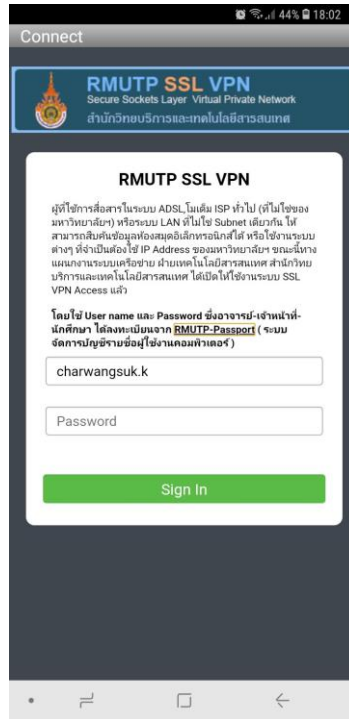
44% 18:02

Connect

RMUTP SSL VPN
Secure Sockets Layer Virtual Private Network
สำนักวิทยบริการและเทคโนโลยีสารสนเทศ

RMUTP SSL VPN

ผู้ที่ใช้การสื่อสารในระบบ ADSL,โมเด็ม ISP ทั่วไป (ที่ไม่ใช่ของมหาวิทยาลัยฯ) หรือระบบ LAN ที่ไม่ใช่ Subnet เดียวกัน ให้สามารถสืบค้นข้อมูลห้องสมุดอิเล็กทรอนิกส์ได้ หรือใช้งานระบบต่างๆ ที่จำเป็นต้องใช้ IP Address ของมหาวิทยาลัยฯ ขณะนี้ทางแผนกงานระบบเครือข่าย ฝ่ายเทคโนโลยีสารสนเทศ สำนักวิทยบริการและเทคโนโลยีสารสนเทศ ได้เปิดให้ใช้งานระบบ SSL VPN Access แล้ว

โดยใช้ User name และ Password ซึ่งอาจารย์-เจ้าหน้าที่-นักศึกษา ได้ลงทะเบียนจาก RMUTP-Passport ( ระบบจัดการบัญชีรายชื่อผู้ใช้งานคอมพิวเตอร์ )

charwangsuk.k

Password

Sign In